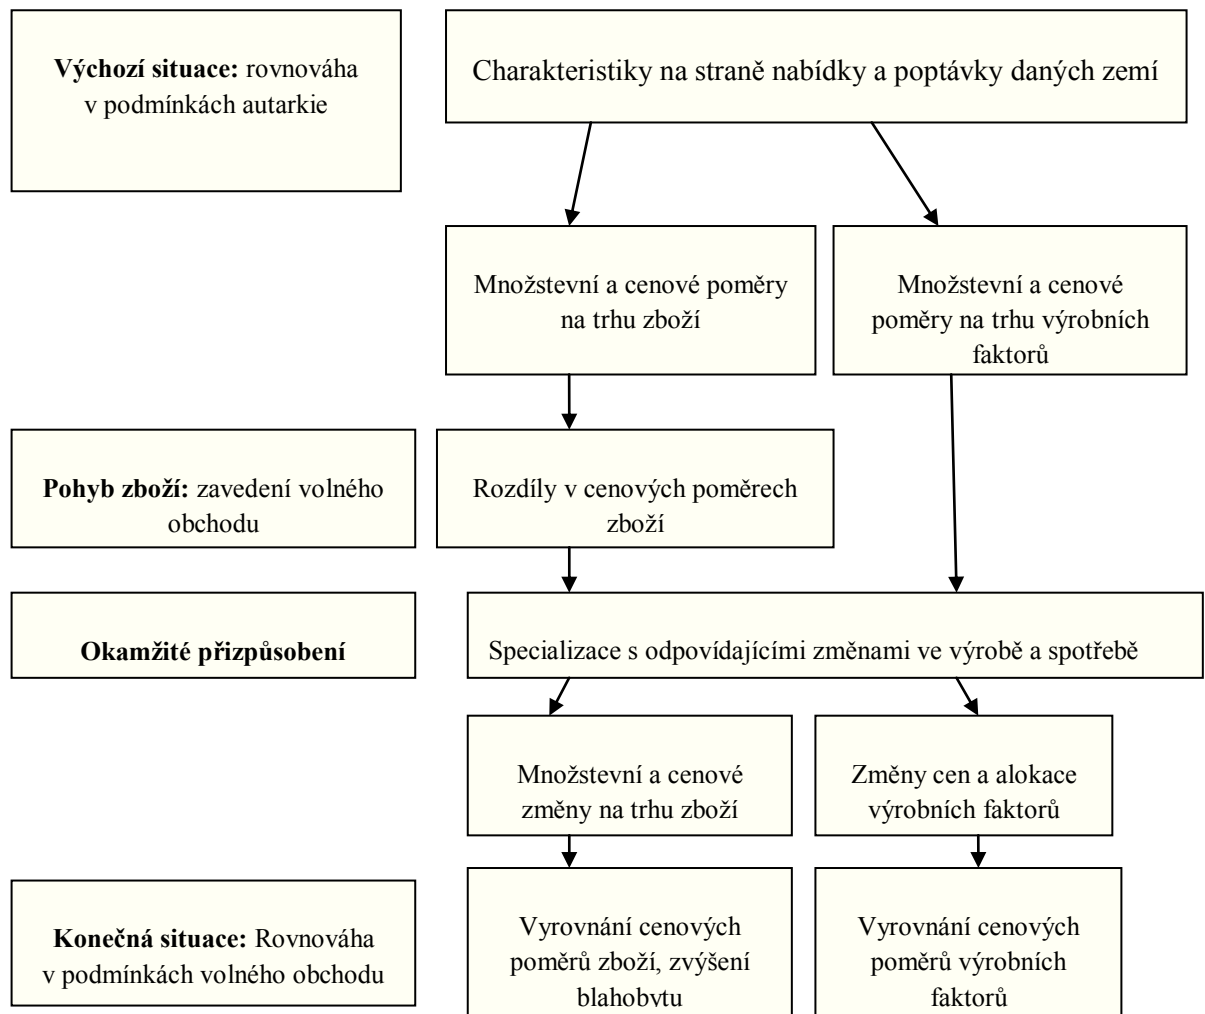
**Výchozí situace:** rovnováha v podmínkách autarkie

Charakteristiky na straně nabídky a poptávky daných zemí

Množstevní a cenové poměry na trhu zboží

Množstevní a cenové poměry na trhu výrobních faktorů

**Pohyb zboží:** zavedení volného obchodu

Rozdíly v cenových poměrech zboží

**Okamžité přizpůsobení**

Specializace s odpovídajícími změnami ve výrobě a spotřebě

Množstevní a cenové změny na trhu zboží

Změny cen a alokace výrobních faktorů

**Konečná situace:** Rovnováha v podmínkách volného obchodu

Vyrovnání cenových poměrů zboží, zvýšení blahobytu

Vyrovnání cenových poměrů výrobních faktorů